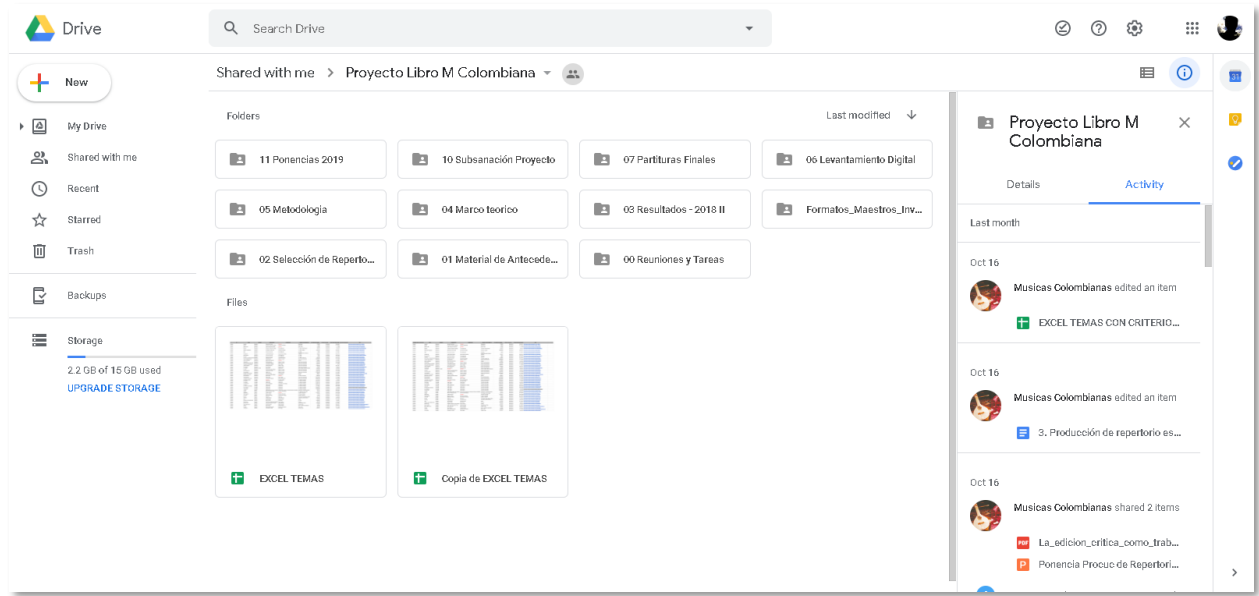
Drive

Search Drive

New

My Drive

Shared with me

Recent

Starred

Trash

Backups

Storage

2.2 GB of 15 GB used

UPGRADE STORAGE

Shared with me > Proyecto Libro M Colombiana

Folders

Last modified

11 Ponencias 2019

10 Subsanación Proyecto

07 Partituras Finales

06 Levantamiento Digital

05 Metodologia

04 Marco teorico

03 Resultados - 2018 II

Formatos_Maestros_Inv...

02 Selección de Reperto...

01 Material de Antecede...

00 Reuniones y Tareas

Files

EXCEL TEMAS

Copia de EXCEL TEMAS

Proyecto Libro M Colombiana

Details

Activity

Last month

Oct 16

Musicas Colombianas edited an item

EXCEL TEMAS CON CRITERIO...

Oct 16

Musicas Colombianas edited an item

3. Producción de repertorio es...

Oct 16

Musicas Colombianas shared 2 items

La_edicion_critica_como_trab...

Ponencia Procuc de Repertori...